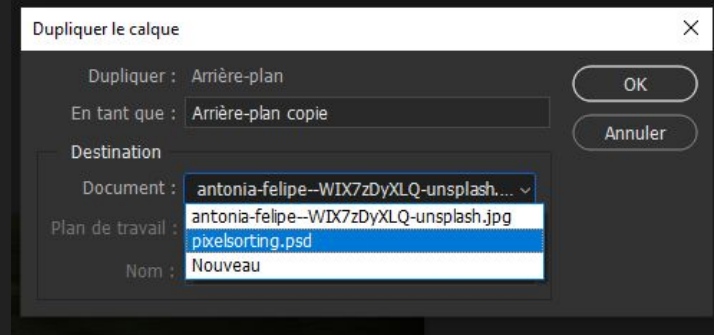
Dupliquer le calque

×

Dupliquer : Arrière-plan

En tant que : Arrière-plan copie

OK

Annuler

Destination

Document : antonia-felipe--WIX7zDyXLQ-unsplash....

Plan de travail :

Nom :

antonia-felipe--WIX7zDyXLQ-unsplash.jpg
pixelsorting.psd
Nouveau